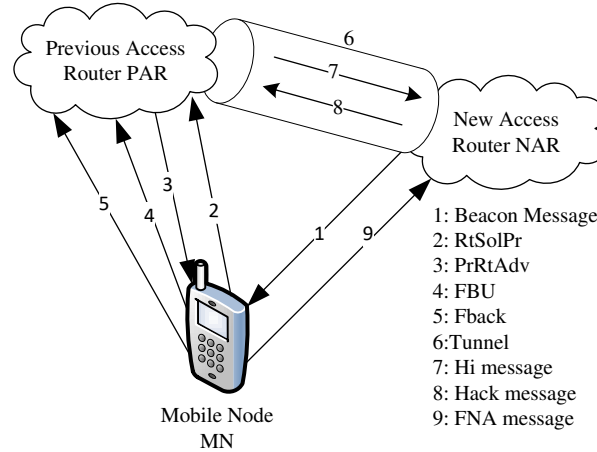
Previous Access Router PAR

6

7

8

New Access Router NAR

5

4

3

2

1

9

1: Beacon Message
2: RtSolPr
3: PrRtAdv
4: FBU
5: Fback
6:Tunnel
7: Hi message
8: Hack message
9: FNA message

Mobile Node MN